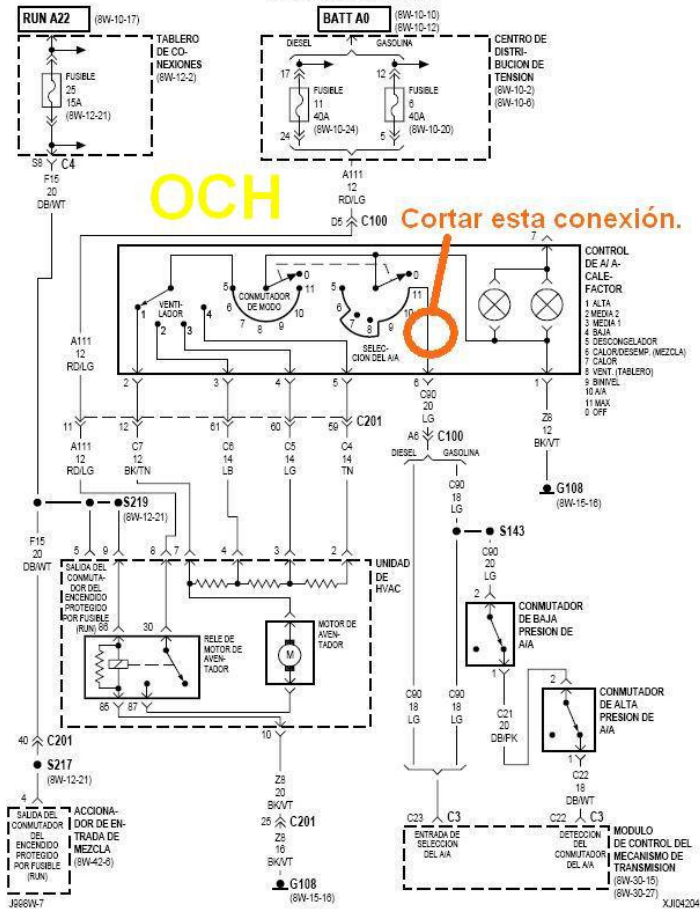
RUN A22 (8W-10-17)

TABLERO DE CONEXIONES (8W-12-2)

FUSIBLE 25 15A (8W-12-21)

BATT A0 (8W-10-10) (8W-10-12)

DIESEL GASOLINA

CENTRO DE DISTRIBUCION DE TENSION (8W-10-2) (8W-10-6)

17 FUSIBLE 11 40A (8W-10-24) 24

12 FUSIBLE 6 40A (8W-10-20) 5

S8 C4

F15 20 DB/WT

OCH

A111 12 RD/LG

D5 C100

Cortar esta conexión.

7

CONTROL DE A/ A-CALEFACTOR

1 ALTA
2 MEDIA 2
3 MEDIA 1
4 BAJA
5 DESCONGELADOR
6 CALOR/DESEMP. (MEZCLA)
7 CALOR
8 VENT. (TABLERO)
9 BINIVEL
10 A/A
11 MAX
0 OFF

VENTILADOR 1 2 3 4

CONMUTADOR DE MODO 5 6 7 8 9 10 11 0

SELECCION DEL A/A 5 6 7 8 9 10 11 0 1

A111 12 RD/LG

2 3 4 5 6 1

11 12 61 60 59 C201

A111 12 RD/LG

C7 12 BK/TN

C6 14 LB

C5 14 LG

C4 14 TN

C90 20 LG

A6 C100

DIESEL GASOLINA

Z8 12 BK/VT

G108 (8W-15-16)

C90 18 LG

S219 (8W-12-21)

S143

F15 20 DB/WT

5 9 8 7 4 3 2

UNIDAD DE HVAC

SALIDA DEL CONMUTADOR DEL ENCENDIDO PROTEGIDO POR FUSIBLE (RUN) 86

30

RELE DE MOTOR DE AVENTADOR

MOTOR DE AVENTADOR

85 87

C90 20 LG

2

CONMUTADOR DE BAJA PRESION DE A/A

1

C21 20 DB/PK

2

CONMUTADOR DE ALTA PRESION DE A/A

1

C22 18 DB/WT

40 C201

S217 (8W-12-21)

4

SALIDA DEL CONMUTADOR DEL ENCENDIDO PROTEGIDO POR FUSIBLE (RUN)

ACCIONADOR DE ENTRADA DE MEZCLA (8W-42-6)

10

Z8 20 BK/VT

25 C201

Z8 16 BK/VT

G108 (8W-15-16)

C90 18 LG

C90 18 LG

C23 C3

ENTRADA DE SELECCION DEL A/A

C22 C3

DETECCION DEL CONMUTADOR DEL A/A

MODULO DE CONTROL DEL MECANISMO DE TRANSMISION (8W-30-15) (8W-30-27)

J988W-7

XJ104204